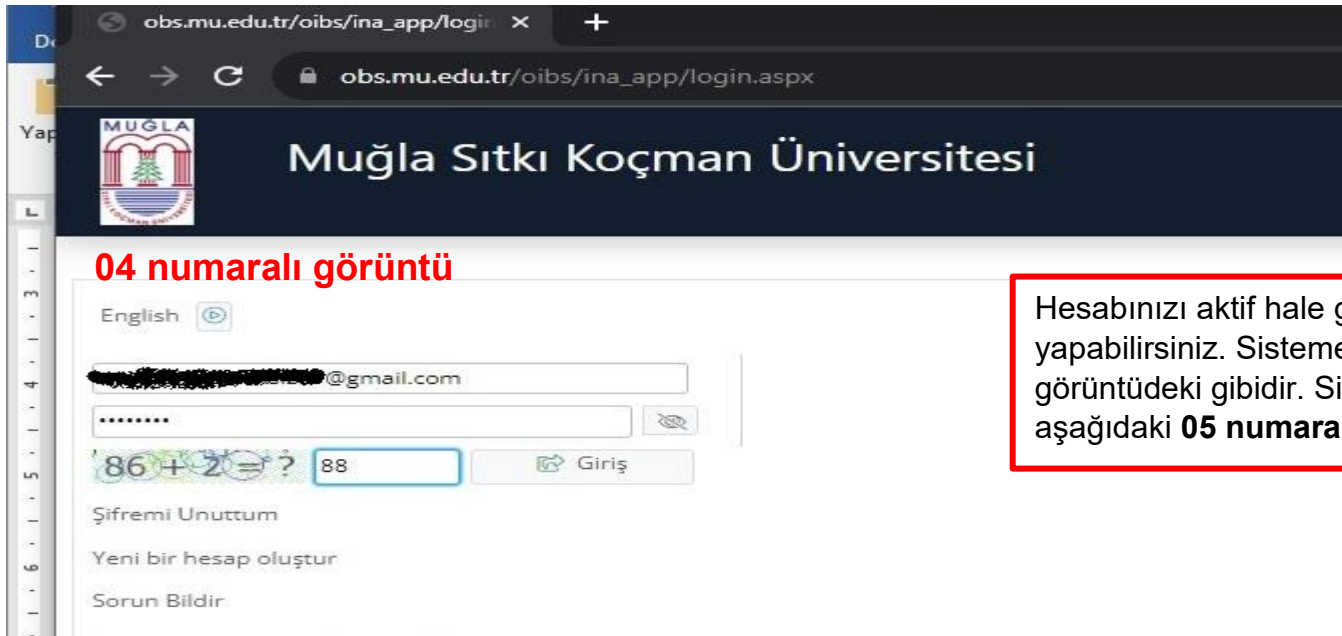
obs.mu.edu.tr/oibs/ina_app/login

obs.mu.edu.tr/oibs/ina_app/login.aspx

MUĞLA

Muğla Sıtkı Koçman Üniversitesi

04 numaralı görüntü

English

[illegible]@gmail.com

••••••••

86 + 2 = ? 88 Giriş

Şifremi Unuttum

Yeni bir hesap oluştur

Sorun Bildir

Hesabınızı aktif hale g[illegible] yapabilirsiniz. Sisteme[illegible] görüntüdeki gibidir. Si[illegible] aşağıdaki **05 numara**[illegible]